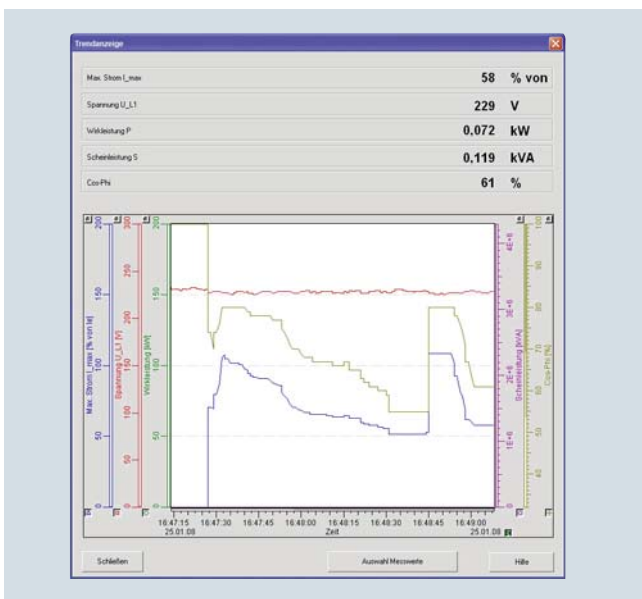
Trendanzeige

Max. Strom I_max 58 % von

Spannung U_L1 229 V

Wirkleistung P 0,072 kW

Scheinleistung S 0,119 kVA

Cos-Phi 61 %

200
150
100
50
0
Max. Strom I_max [% von Ie]

300
250
200
150
100
50
0
Spannung U_L1 [V]

200
150
100
50
Wirkleistung [kW]

4E+8
3E+8
2E+8
1E+8
0
Scheinleistung [kVA]

100
90
80
70
60
50
40
Cos-Phi [%]

16:47:15
25.01.08
16:47:30
16:47:45
16:48:00
16:48:15
Zeit
16:48:30
16:48:45
16:49:00
25.01.08

Schließen

Auswahl Messwerte

Hilfe